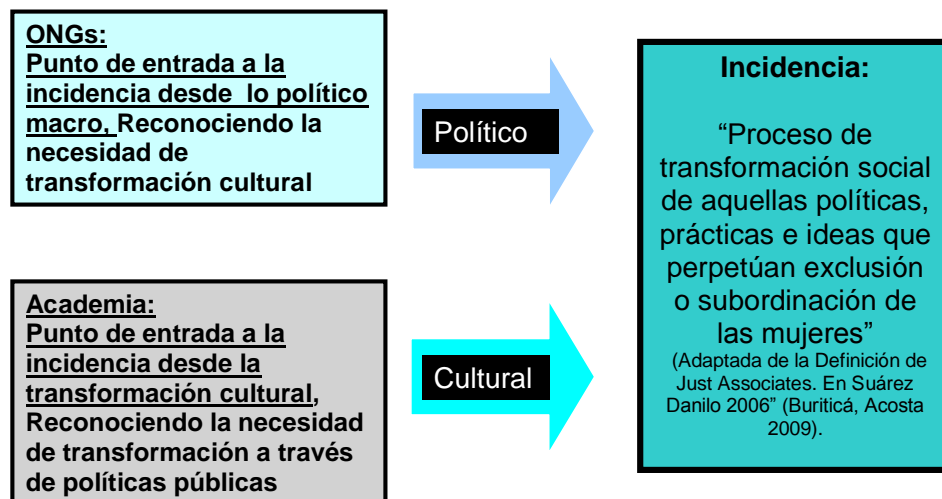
ONGs:
Punto de entrada a la incidencia desde lo político macro, Reconociendo la necesidad de transformación cultural

Político

Academia:
Punto de entrada a la incidencia desde la transformación cultural, Reconociendo la necesidad de transformación a través de políticas públicas

Cultural

Incidencia:

“Proceso de transformación social de aquellas políticas, prácticas e ideas que perpetúan exclusión o subordinación de las mujeres”
(Adaptada de la Definición de Just Associates. En Suárez Danilo 2006” (Buriticá, Acosta 2009).